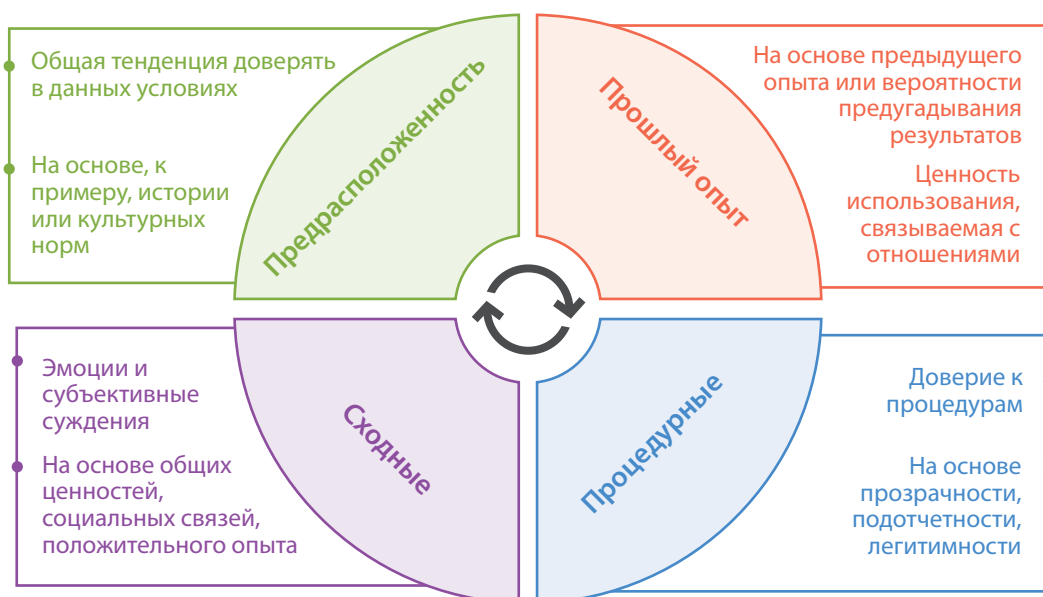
Общая тенденция доверять в данных условиях

На основе, к примеру, истории или культурных норм

Предрасположенность

Прошлый опыт

На основе предыдущего опыта или вероятности предугадывания результатов

Ценность использования, связываемая с отношениями

Эмоции и субъективные суждения

На основе общих ценностей, социальных связей, положительного опыта

Сходные

Процедурные

Доверие к процедурам

На основе прозрачности, подотчетности, легитимности